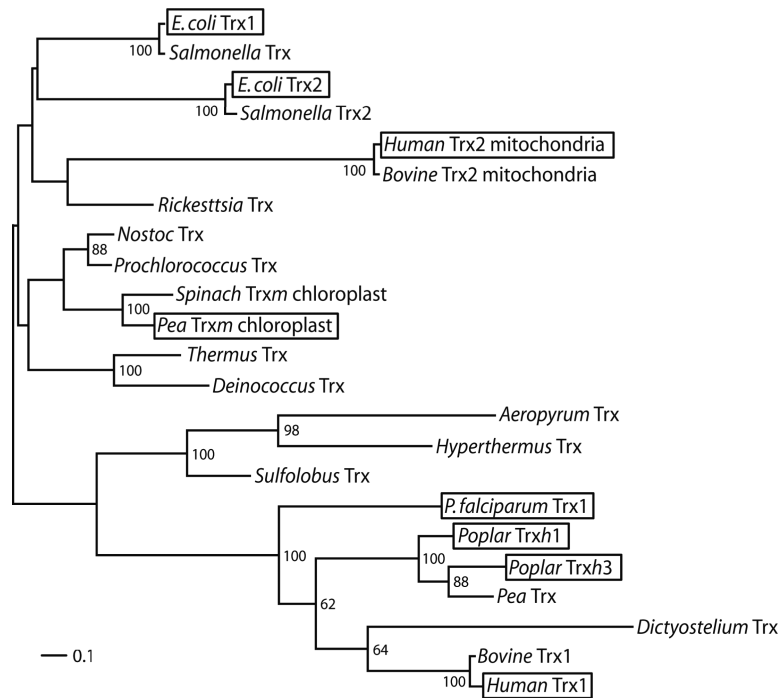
E. coli Trx1
100
Salmonella Trx
E. coli Trx2
100
Salmonella Trx2
Human Trx2 mitochondria
100
Bovine Trx2 mitochondria
Rickesttsia Trx
Nostoc Trx
88
Prochlorococcus Trx
Spinach Trxm chloroplast
100
Pea Trxm chloroplast
Thermus Trx
100
Deinococcus Trx
Aeropyrum Trx
98
Hyperthermus Trx
100
Sulfolobus Trx
P. falciparum Trx1
100
Poplar Trxh1
100
Poplar Trxh3
88
Pea Trx
62
Dictyostelium Trx
64
Bovine Trx1
100
Human Trx1
0.1